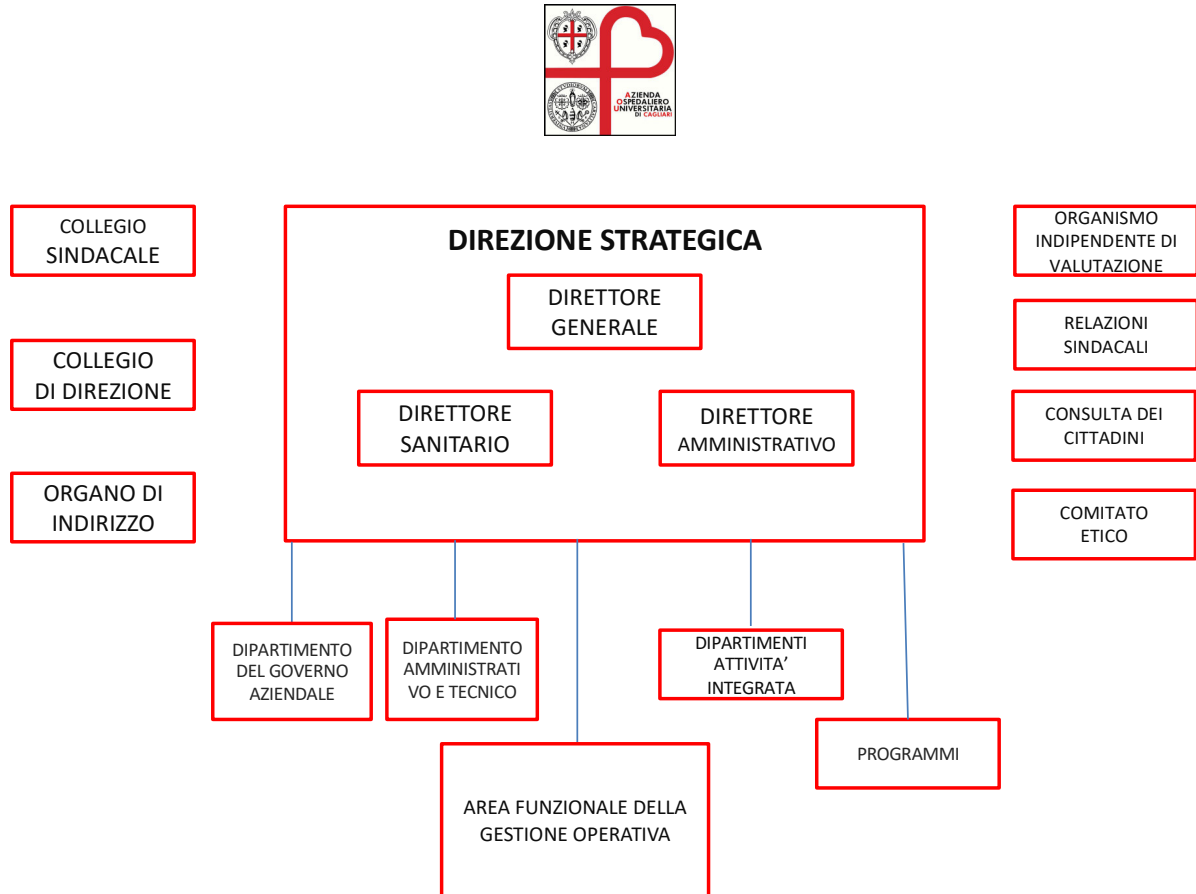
AZIENDA OSPEDALIERO UNIVERSITARIA DI CAGLIARI

COLLEGIO SINDACALE

COLLEGIO DI DIREZIONE

ORGANO DI INDIRIZZO

DIREZIONE STRATEGICA

DIRETTORE GENERALE

DIRETTORE SANITARIO

DIRETTORE AMMINISTRATIVO

ORGANISMO INDIPENDENTE DI VALUTAZIONE

RELAZIONI SINDACALI

CONSULTA DEI CITTADINI

COMITATO ETICO

DIPARTIMENTO DEL GOVERNO AZIENDALE

DIPARTIMENTO AMMINISTRATIVO E TECNICO

DIPARTIMENTI ATTIVITA' INTEGRATA

PROGRAMMI

AREA FUNZIONALE DELLA GESTIONE OPERATIVA